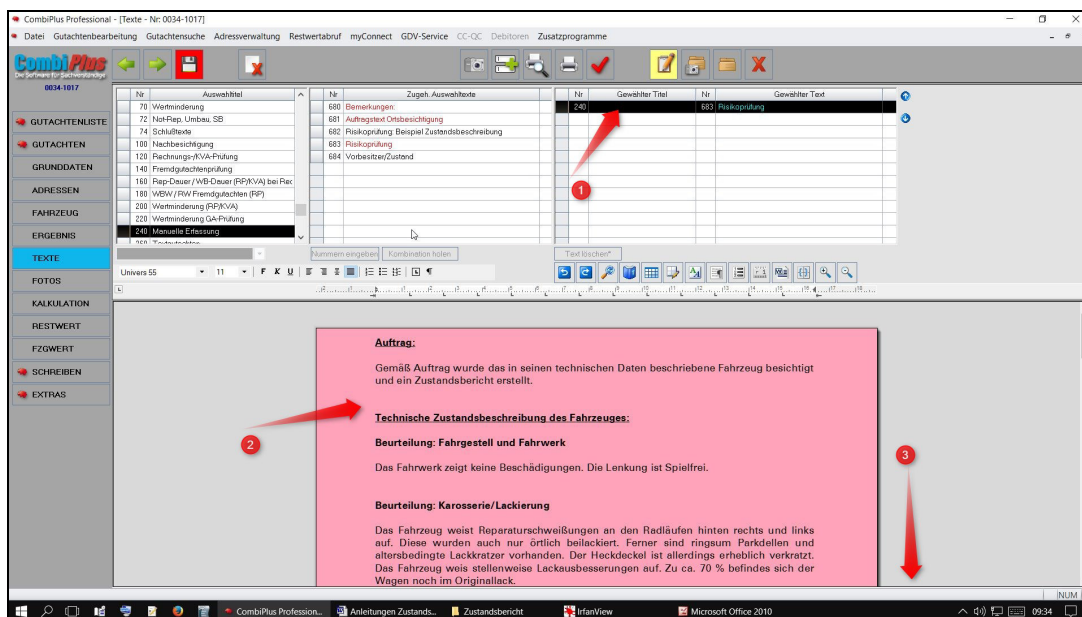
CombiPlus Professional - [Texte - Nr: 0034-1017]

Datei Gutachtenbearbeitung Gutachtensuche Adressverwaltung Restwertabruf myConnect GDV-Service CC-QC Debitoren Zusatzprogramme

CombiPlus
Die Software für Sachverständige
0034-1017

GUTACHTENLISTE
GUTACHTEN
GRUNDDATEN
ADRESSEN
FAHRZEUG
ERGEBNIS
TEXTE
FOTOS
KALKULATION
RESTWERT
FZGWERT
SCHREIBEN
EXTRAS

| Nr | Auswahltitel |
|---|---|
| 70 | Wertminderung |
| 72 | Not-Rep, Umbau, SB |
| 74 | Schlußtexte |
| 100 | Nachbesichtigung |
| 120 | Rechnungs-/KVA-Prüfung |
| 140 | Fremdgutachtenprüfung |
| 160 | Rep-Dauer / WB-Dauer (RP/KVA) bei Rec |
| 180 | WBW / RW Fremdgutachten (RP) |
| 200 | Wertminderung (RP/KVA) |
| 220 | Wertminderung GA-Prüfung |
| 240 | Manuelle Erfassung |
| 260 | Textbausteine |

| Nr | Zugeh. Auswahltexte |
|---|---|
| 680 | Bemerkungen: |
| 681 | Auftragstext Ortsbesichtigung |
| 682 | Risikoprüfung: Beispiel Zustandsbeschreibung |
| 683 | Risikoprüfung |
| 684 | Vorbesitzer/Zustand |

| Nr | Gewählter Titel | Nr | Gewählter Text |
|---|---|---|---|
| 240 | | 683 | Risikoprüfung |

Nummern eingeben Kombination holen Text löschen*

Univers 55 11 F K U

1

2

3

Auftrag:

Gemäß Auftrag wurde das in seinen technischen Daten beschriebene Fahrzeug besichtigt und ein Zustandsbericht erstellt.

Technische Zustandsbeschreibung des Fahrzeuges:

Beurteilung: Fahrgestell und Fahrwerk

Das Fahrwerk zeigt keine Beschädigungen. Die Lenkung ist Spielfrei.

Beurteilung: Karosserie/Lackierung

Das Fahrzeug weist Reparaturschweißungen an den Radläufen hinten rechts und links auf. Diese wurden auch nur örtlich beilackiert. Ferner sind ringsum Parkdellen und altersbedingte Lackkratzer vorhanden. Der Heckdeckel ist allerdings erheblich verkratzt. Das Fahrzeug weis stellenweise Lackausbesserungen auf. Zu ca. 70 % befindes sich der Wagen noch im Originallack.

NUM

CombiPlus Profession... Anleitungen Zustands... Zustandsbericht IrfanView Microsoft Office 2010 09:34